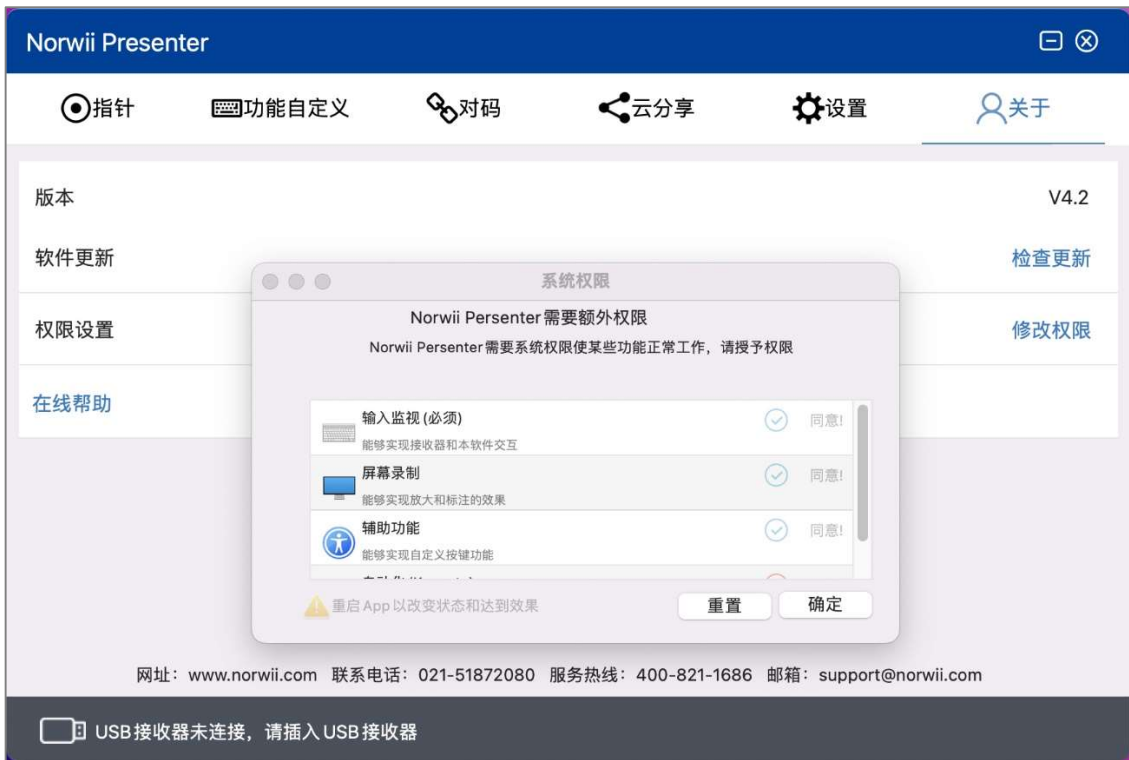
Norwii Presenter

指针 功能自定义 对码 云分享 设置 关于

版本 V4.2

软件更新 检查更新

权限设置 修改权限

在线帮助

系统权限

Norwii Persenter需要额外权限

Norwii Persenter需要系统权限使某些功能正常工作，请授予权限

输入监视 (必须)
能够实现接收器和本软件交互
同意!

屏幕录制
能够实现放大和标注的效果
同意!

辅助功能
能够实现自定义按键功能
同意!

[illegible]

重启 App 以改变状态和达到效果

重置 确定

网址：www.norwii.com 联系电话：021-51872080 服务热线：400-821-1686 邮箱：support@norwii.com

USB接收器未连接，请插入USB接收器